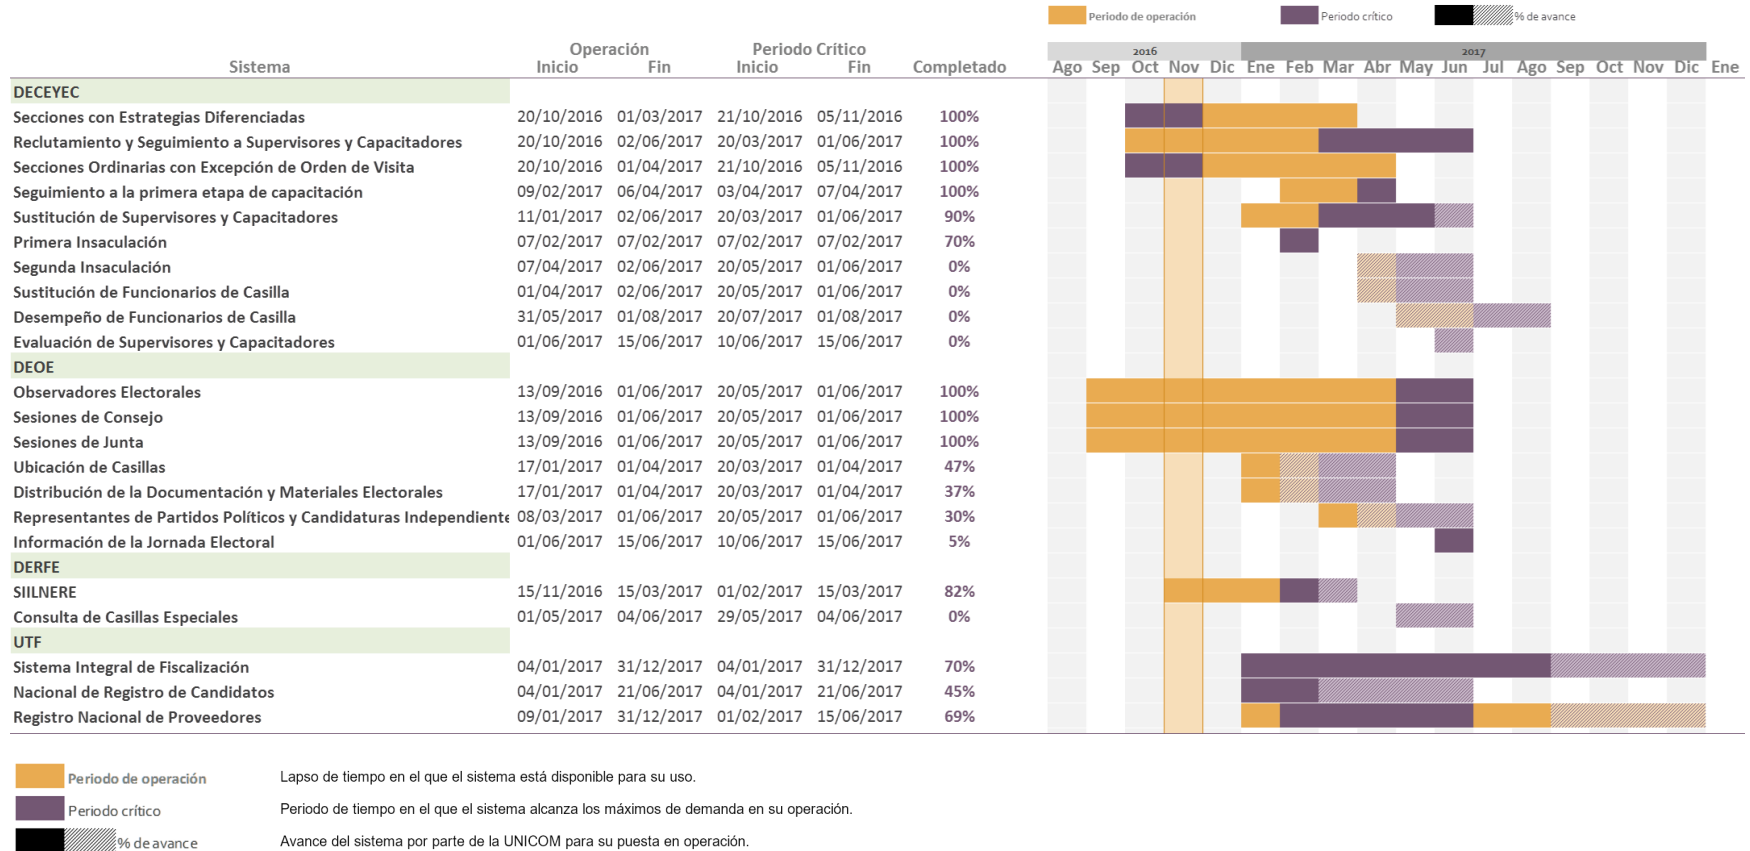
Periodo de operación Periodo crítico % de avance

| Sistema | Operación Inicio | Operación Fin | Periodo Crítico Inicio | Periodo Crítico Fin | Completado |
|---|---|---|---|---|---|
| DECEYEC | | | | | |
| Secciones con Estrategias Diferenciadas | 20/10/2016 | 01/03/2017 | 21/10/2016 | 05/11/2016 | 100% |
| Reclutamiento y Seguimiento a Supervisores y Capacitadores | 20/10/2016 | 02/06/2017 | 20/03/2017 | 01/06/2017 | 100% |
| Secciones Ordinarias con Excepción de Orden de Visita | 20/10/2016 | 01/04/2017 | 21/10/2016 | 05/11/2016 | 100% |
| Seguimiento a la primera etapa de capacitación | 09/02/2017 | 06/04/2017 | 03/04/2017 | 07/04/2017 | 100% |
| Sustitución de Supervisores y Capacitadores | 11/01/2017 | 02/06/2017 | 20/03/2017 | 01/06/2017 | 90% |
| Primera Insaculación | 07/02/2017 | 07/02/2017 | 07/02/2017 | 07/02/2017 | 70% |
| Segunda Insaculación | 07/04/2017 | 02/06/2017 | 20/05/2017 | 01/06/2017 | 0% |
| Sustitución de Funcionarios de Casilla | 01/04/2017 | 02/06/2017 | 20/05/2017 | 01/06/2017 | 0% |
| Desempeño de Funcionarios de Casilla | 31/05/2017 | 01/08/2017 | 20/07/2017 | 01/08/2017 | 0% |
| Evaluación de Supervisores y Capacitadores | 01/06/2017 | 15/06/2017 | 10/06/2017 | 15/06/2017 | 0% |
| DEOE | | | | | |
| Observadores Electorales | 13/09/2016 | 01/06/2017 | 20/05/2017 | 01/06/2017 | 100% |
| Sesiones de Consejo | 13/09/2016 | 01/06/2017 | 20/05/2017 | 01/06/2017 | 100% |
| Sesiones de Junta | 13/09/2016 | 01/06/2017 | 20/05/2017 | 01/06/2017 | 100% |
| Ubicación de Casillas | 17/01/2017 | 01/04/2017 | 20/03/2017 | 01/04/2017 | 47% |
| Distribución de la Documentación y Materiales Electorales | 17/01/2017 | 01/04/2017 | 20/03/2017 | 01/04/2017 | 37% |
| Representantes de Partidos Políticos y Candidaturas Independiente | 08/03/2017 | 01/06/2017 | 20/05/2017 | 01/06/2017 | 30% |
| Información de la Jornada Electoral | 01/06/2017 | 15/06/2017 | 10/06/2017 | 15/06/2017 | 5% |
| DERFE | | | | | |
| SIILNERE | 15/11/2016 | 15/03/2017 | 01/02/2017 | 15/03/2017 | 82% |
| Consulta de Casillas Especiales | 01/05/2017 | 04/06/2017 | 29/05/2017 | 04/06/2017 | 0% |
| UTF | | | | | |
| Sistema Integral de Fiscalización | 04/01/2017 | 31/12/2017 | 04/01/2017 | 31/12/2017 | 70% |
| Nacional de Registro de Candidatos | 04/01/2017 | 21/06/2017 | 04/01/2017 | 21/06/2017 | 45% |
| Registro Nacional de Proveedores | 09/01/2017 | 31/12/2017 | 01/02/2017 | 15/06/2017 | 69% |

2016 2017
Ago Sep Oct Nov Dic Ene Feb Mar Abr May Jun Jul Ago Sep Oct Nov Dic Ene

Periodo de operación Lapso de tiempo en el que el sistema está disponible para su uso.
Periodo crítico Periodo de tiempo en el que el sistema alcanza los máximos de demanda en su operación.
% de avance Avance del sistema por parte de la UNICOM para su puesta en operación.